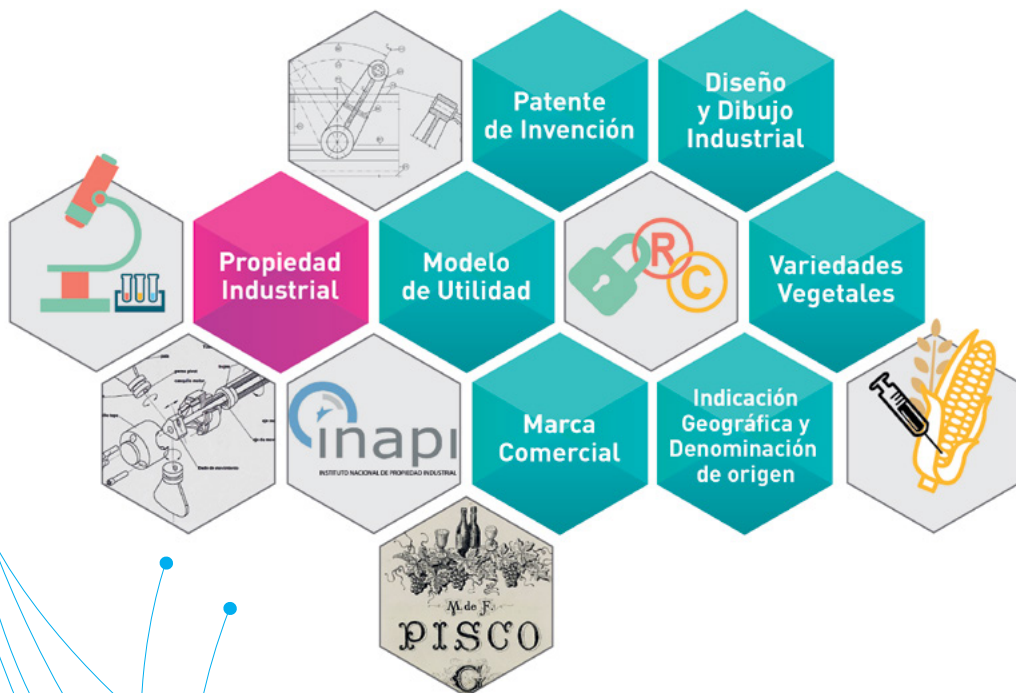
Patente de Invención

Diseño y Dibujo Industrial

Propiedad Industrial

Modelo de Utilidad

R

C

Variedades Vegetales

inapi
INSTITUTO NACIONAL DE PROPIEDAD INDUSTRIAL

Marca Comercial

Indicación Geográfica y Denominación de origen

M. de F.
PISCO